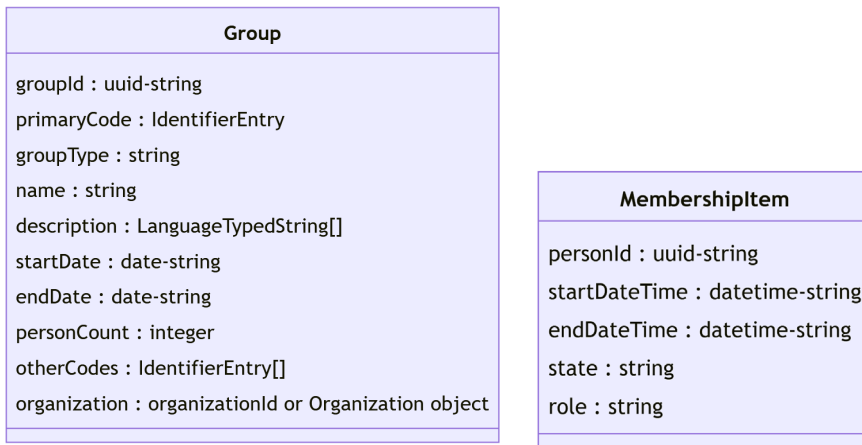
Group

groupId : uuid-string
primaryCode : IdentifierEntry
groupType : string
name : string
description : LanguageTypedString[]
startDate : date-string
endDate : date-string
personCount : integer
otherCodes : IdentifierEntry[]
organization : organizationId or Organization object

MembershipItem

personId : uuid-string
startDateTime : datetime-string
endDateTime : datetime-string
state : string
role : string